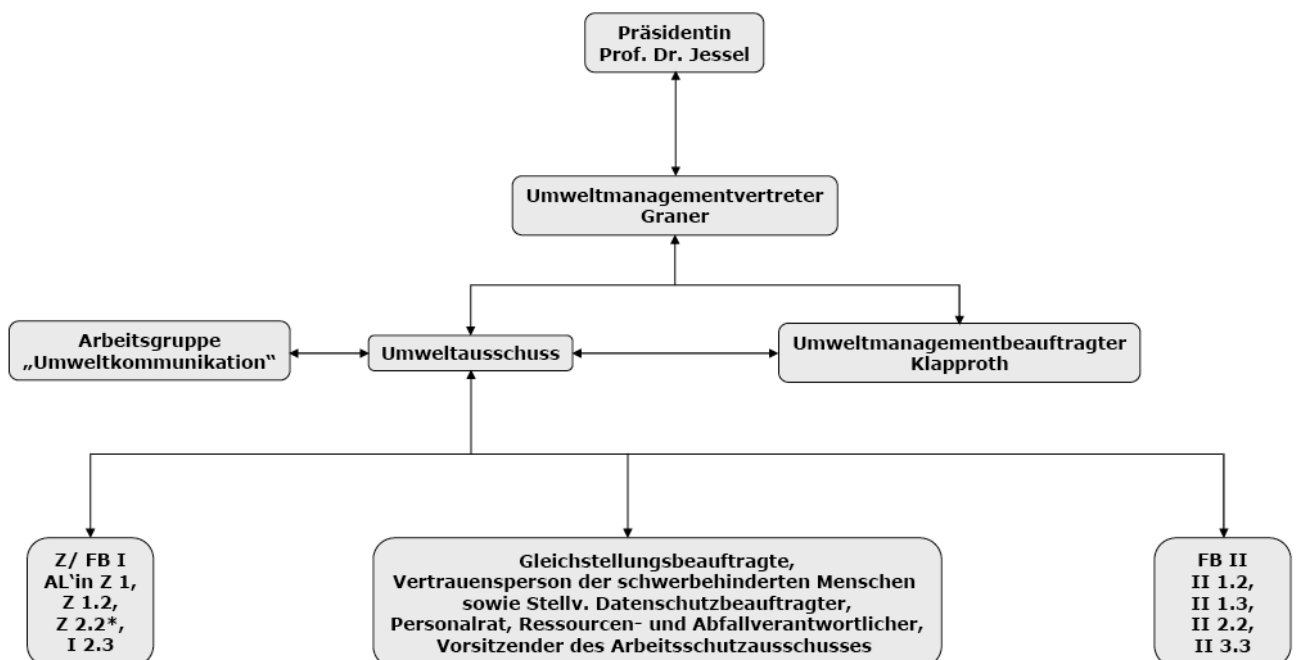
Präsidentin
Prof. Dr. Jessel

Umweltmanagementvertreter
Graner

Arbeitsgruppe
„Umweltkommunikation“

Umweltausschuss

Umweltmanagementbeauftragter
Klapproth

Z/ FB I
AL‘in Z 1,
Z 1.2,
Z 2.2*,
I 2.3

Gleichstellungsbeauftragte,
Vertrauensperson der schwerbehinderten Menschen
sowie Stellv. Datenschutzbeauftragter,
Personalrat, Ressourcen- und Abfallverantwortlicher,
Vorsitzender des Arbeitsschutzausschusses

FB II
II 1.2,
II 1.3,
II 2.2,
II 3.3